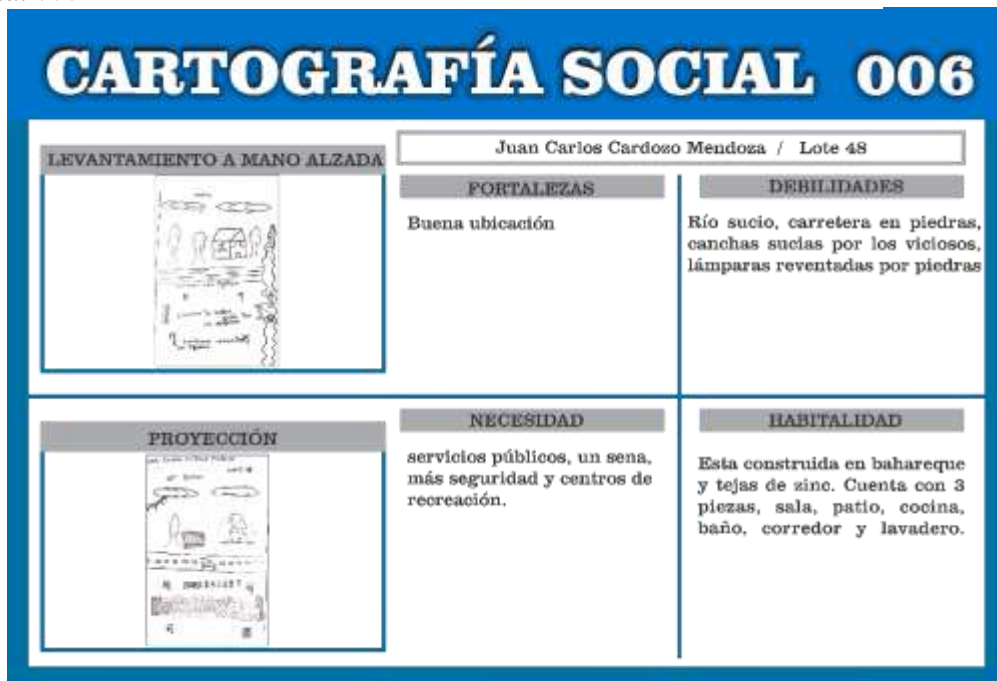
CARTOGRAFÍA SOCIAL 006

LEVANTAMIENTO A MANO ALZADA

Juan Carlos Cardozo Mendoza / Lote 48

FORTALEZAS

Buena ubicación

DEBILIDADES

Río sucio, carretera en piedras, canchas sucias por los viciosos, lámparas reventadas por piedras

PROYECCIÓN

NECESIDAD

servicios públicos, un sena, más seguridad y centros de recreación.

HABITALIDAD

Esta construida en bahareque y tejas de zinc. Cuenta con 3 piezas, sala, patio, cocina, baño, corredor y lavadero.